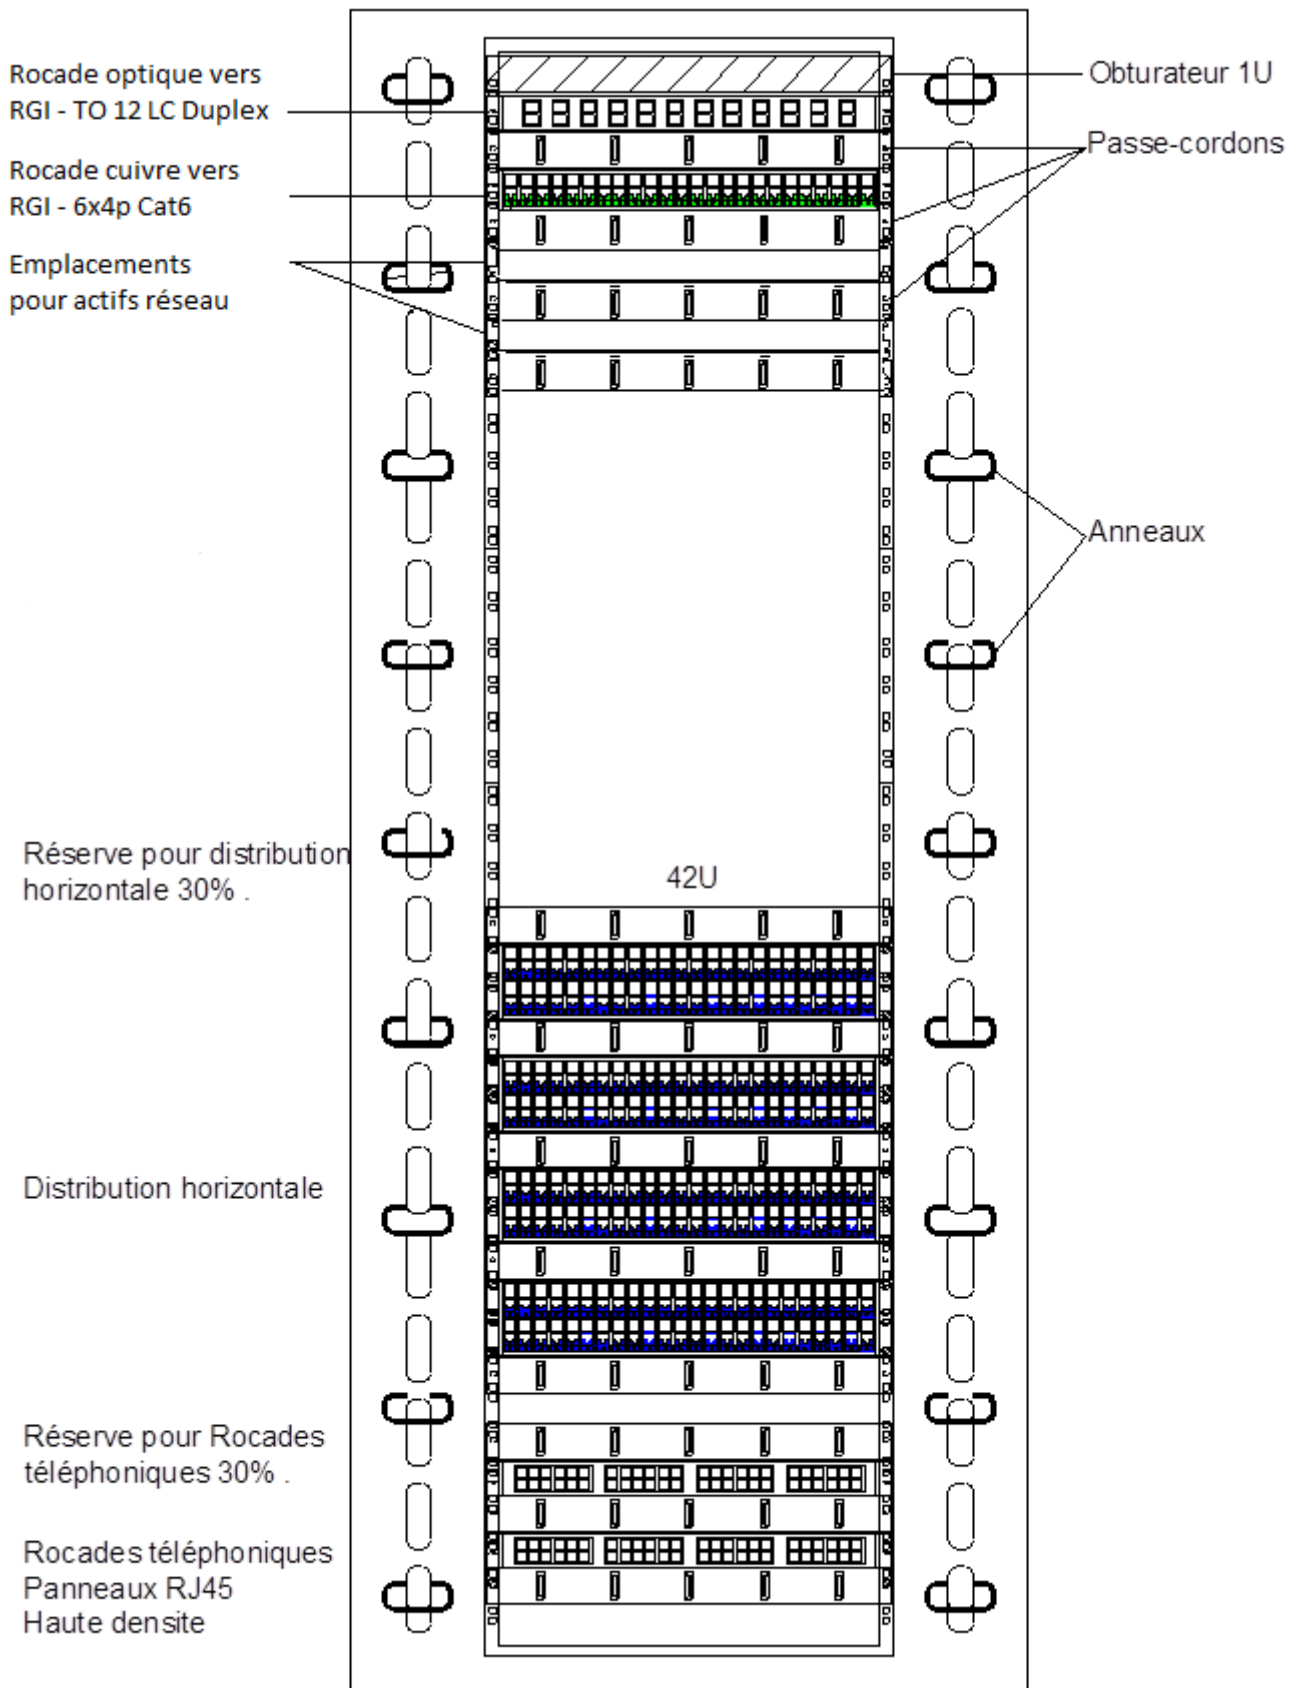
Rocade optique vers RGI - TO 12 LC Duplex

Rocade cuivre vers RGI - 6x4p Cat6

Emplacements pour actifs réseau

Obturateur 1U

Passe-cordons

Anneaux

Réserve pour distribution horizontale 30% .

42U

Distribution horizontale

Réserve pour Rocades téléphoniques 30% .

Rocades téléphoniques Panneaux RJ45 Haute densite